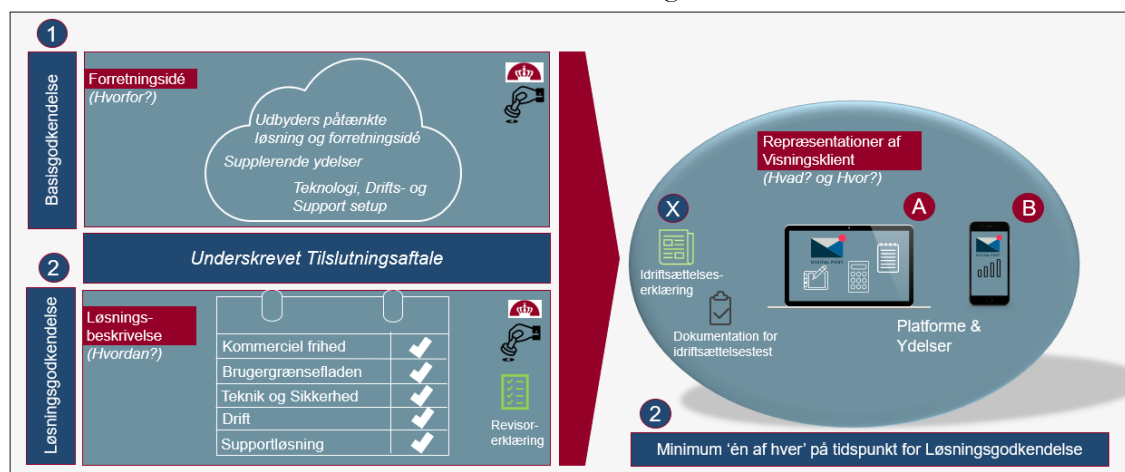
1

Basisgodkendelse

Forretningsidé
(Hvorfor?)

Udbyders påtænkte løsning og forretningsidé
Supplerende ydelser
Teknologi, Drifts- og Support setup

Underskrevet Tilslutningsaftale

2

Løsningsgodkendelse

Løsningsbeskrivelse
(Hvordan?)

Kommerciel frihed
Brugergrænsefladen
Teknik og Sikkerhed
Drift
Supportløsning

Revisorerklæring

Repræsentationer af Visningsklient
(Hvad? og Hvor?)

X
A
B

Idriftsættelseserklæring

Dokumentation for idriftsættelsestest

DIGITAL POST

Platforme & Ydelser

2

Minimum 'én af hver' på tidspunkt for Løsningsgodkendelse